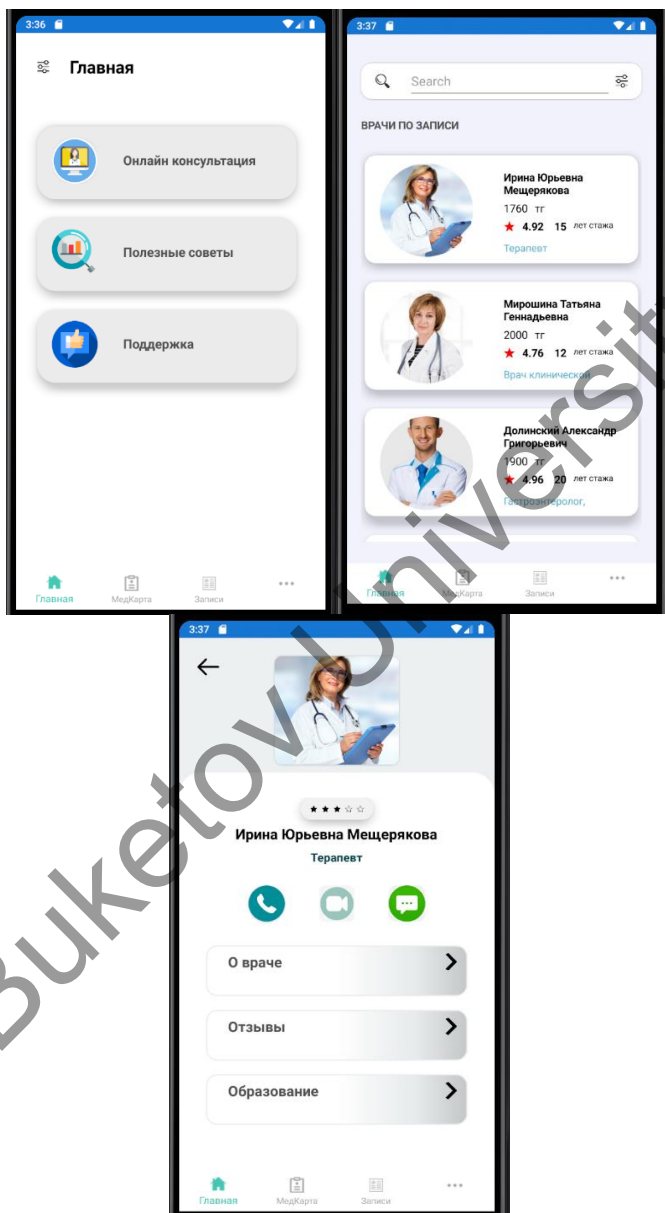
3:36

Главная

Онлайн консультация

Полезные советы

Поддержка

Главная МедКарта Записи •••

3:37

Search

ВРАЧИ ПО ЗАПИСИ

Ирина Юрьевна Мещерякова
1760 тг
★ 4.92 15 лет стажа
Терапевт

Мирошина Татьяна Геннадьевна
2000 тг
★ 4.76 12 лет стажа
Врач клинический

Долинский Александр Григорьевич
1900 тг
★ 4.96 20 лет стажа
Гастроэнтеролог,

Главная МедКарта Записи •••

3:37

★★★☆☆
Ирина Юрьевна Мещерякова
Терапевт

О враче

Отзывы

Образование

Главная МедКарта Записи •••

Buketov University